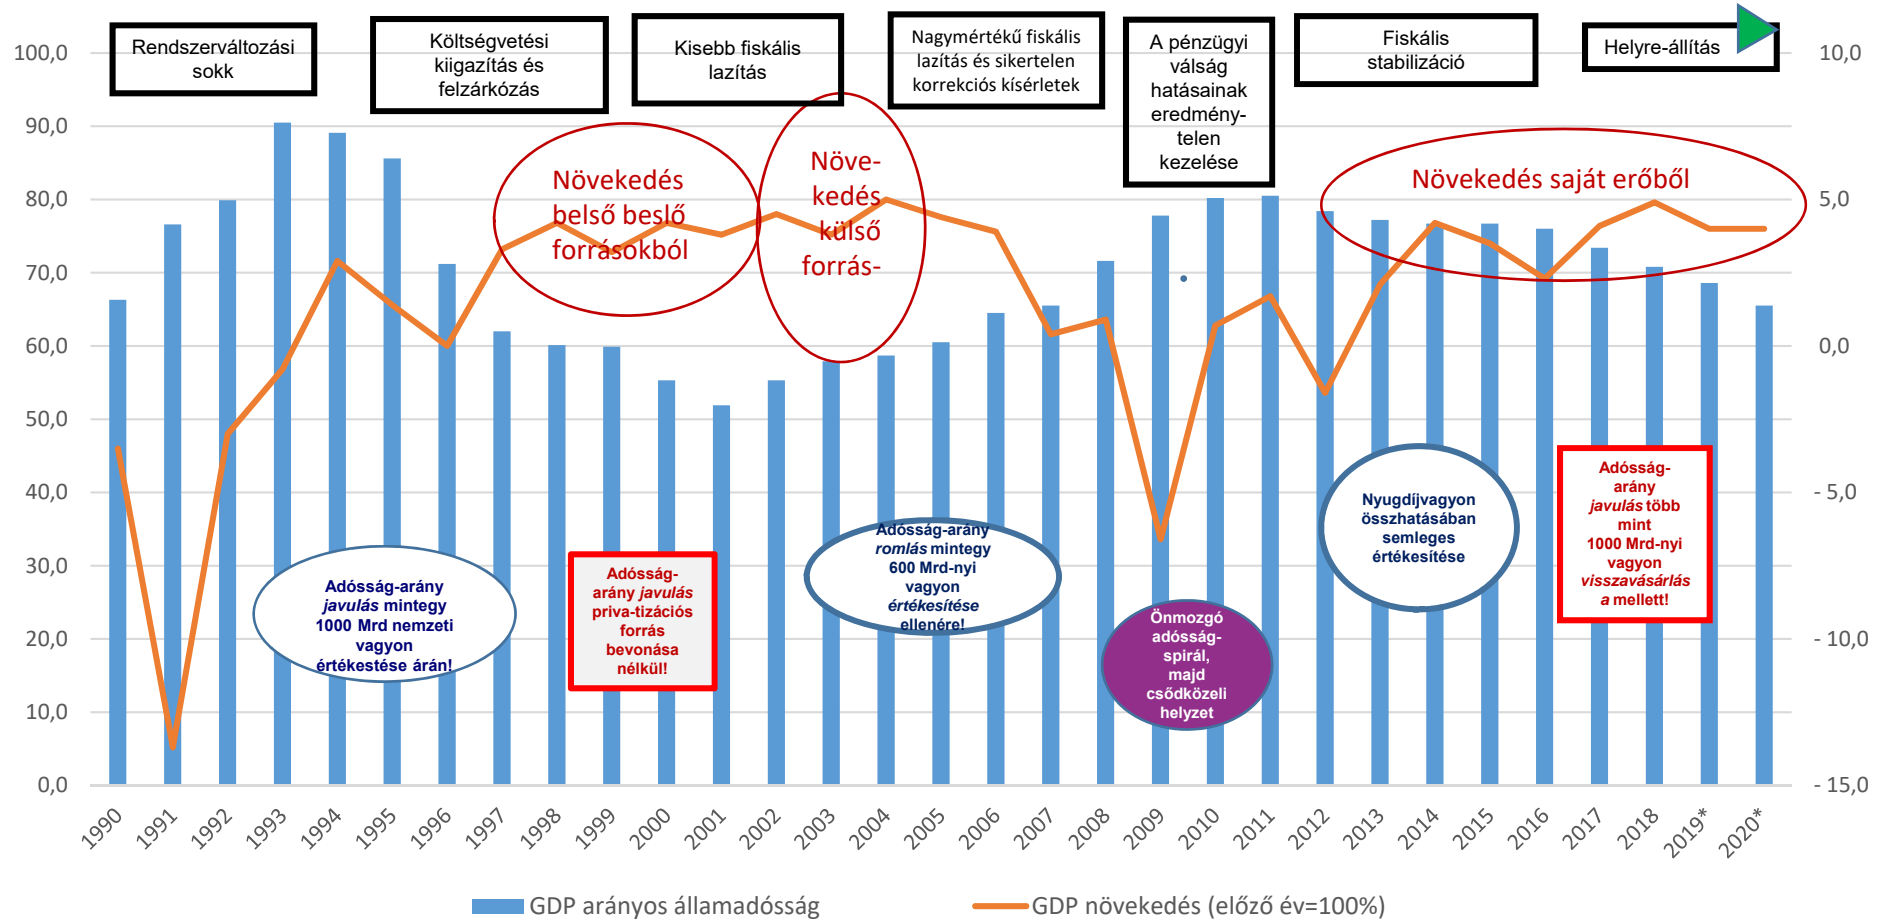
Rendszerváltozási sokk

Költségvetési kiigazítás és felzárkózás

Kisebb fiskális lazítás

Nagymértékű fiskális lazítás és sikertelen korrekciós kísérletek

A pénzügyi válság hatásainak eredménytelen kezelése

Fiskális stabilizáció

Helyre-állítás

Növekedés belső belső forrásokból

Növekedés külső forrás-

Növekedés saját erőből

Adósság-arány javulás mintegy 1000 Mrd nemzeti vagyon értékestése árán!

Adósság-arány javulás priva-tizációs forrás bevonása nélkül!

Adósság-arány romlás mintegy 600 Mrd-nyi vagyon értékesítése ellenére!

Önmozgó adósság-spirál, majd csődközeli helyzet

Nyugdíjvagyon összhatásában semleges értékesítése

Adósság-arány javulás több mint 1000 Mrd-nyi vagyon visszavásárlás a mellett!

100,0
90,0
80,0
70,0
60,0
50,0
40,0
30,0
20,0
10,0
0,0

10,0
5,0
0,0
- 5,0
- 10,0
- 15,0

1990 1991 1992 1993 1994 1995 1996 1997 1998 1999 2000 2001 2002 2003 2004 2005 2006 2007 2008 2009 2010 2011 2012 2013 2014 2015 2016 2017 2018 2019* 2020*

GDP arányos államadósság
GDP növekedés (előző év=100%)